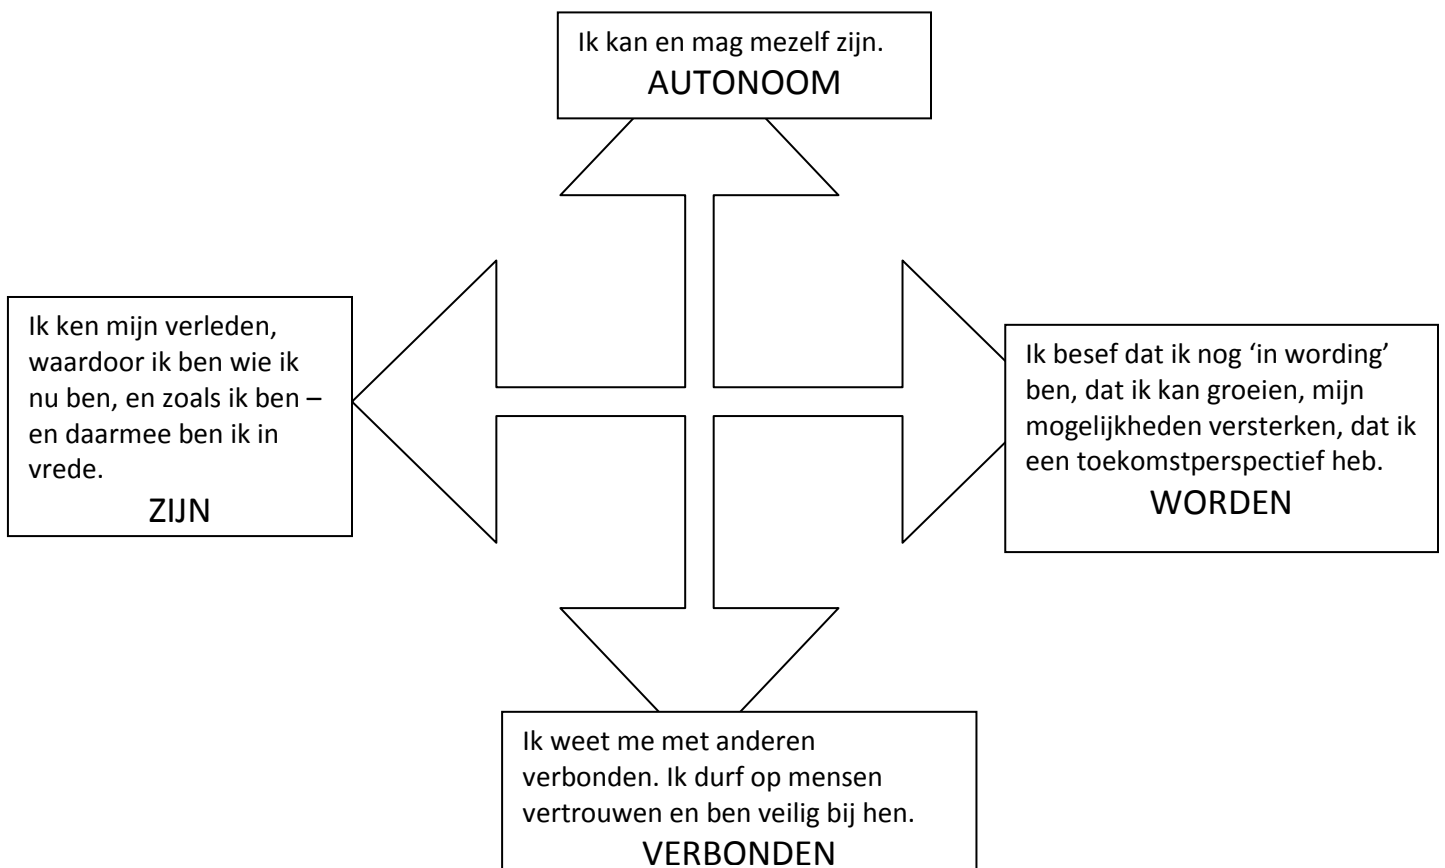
Ik kan en mag mezelf zijn.
AUTONOOM

Ik ken mijn verleden, waardoor ik ben wie ik nu ben, en zoals ik ben – en daarmee ben ik in vrede.
ZIJN

Ik besef dat ik nog ‘in wording’ ben, dat ik kan groeien, mijn mogelijkheden versterken, dat ik een toekomstperspectief heb.
WORDEN

Ik weet me met anderen verbonden. Ik durf op mensen vertrouwen en ben veilig bij hen.
VERBONDEN